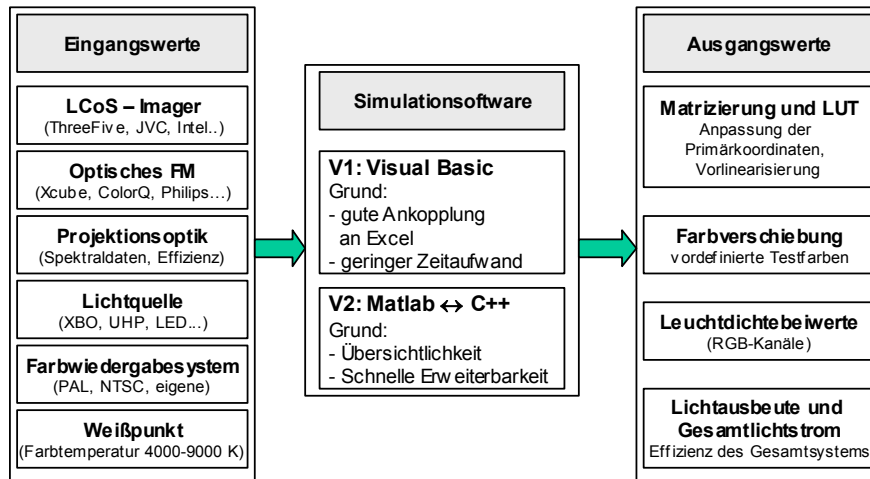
Eingangswerte

LCoS – Imager
(ThreeFive, JVC, Intel..)

Optisches FM
(Xcube, ColorQ, Philips...)

Projektionsoptik
(Spektraldaten, Effizienz)

Lichtquelle
(XBO, UHP, LED...)

Farbwiedergabesystem
(PAL, NTSC, eigene)

Weißpunkt
(Farbtemperatur 4000-9000 K)

Simulationsoftware

V1: Visual Basic
Grund:
- gute Ankopplung an Excel
- geringer Zeitaufwand

V2: Matlab $\leftrightarrow$ C++
Grund:
- Übersichtlichkeit
- Schnelle Erweiterbarkeit

Ausgangswerte

Matrizierung und LUT
Anpassung der Primärkoordinaten, Vorlinearisierung

Farbverschiebung
vordefinierte Testfarben

Leuchtdichtebeiwerte
(RGB-Kanäle)

Lichtausbeute und Gesamtlichtstrom
Effizienz des Gesamtsystems